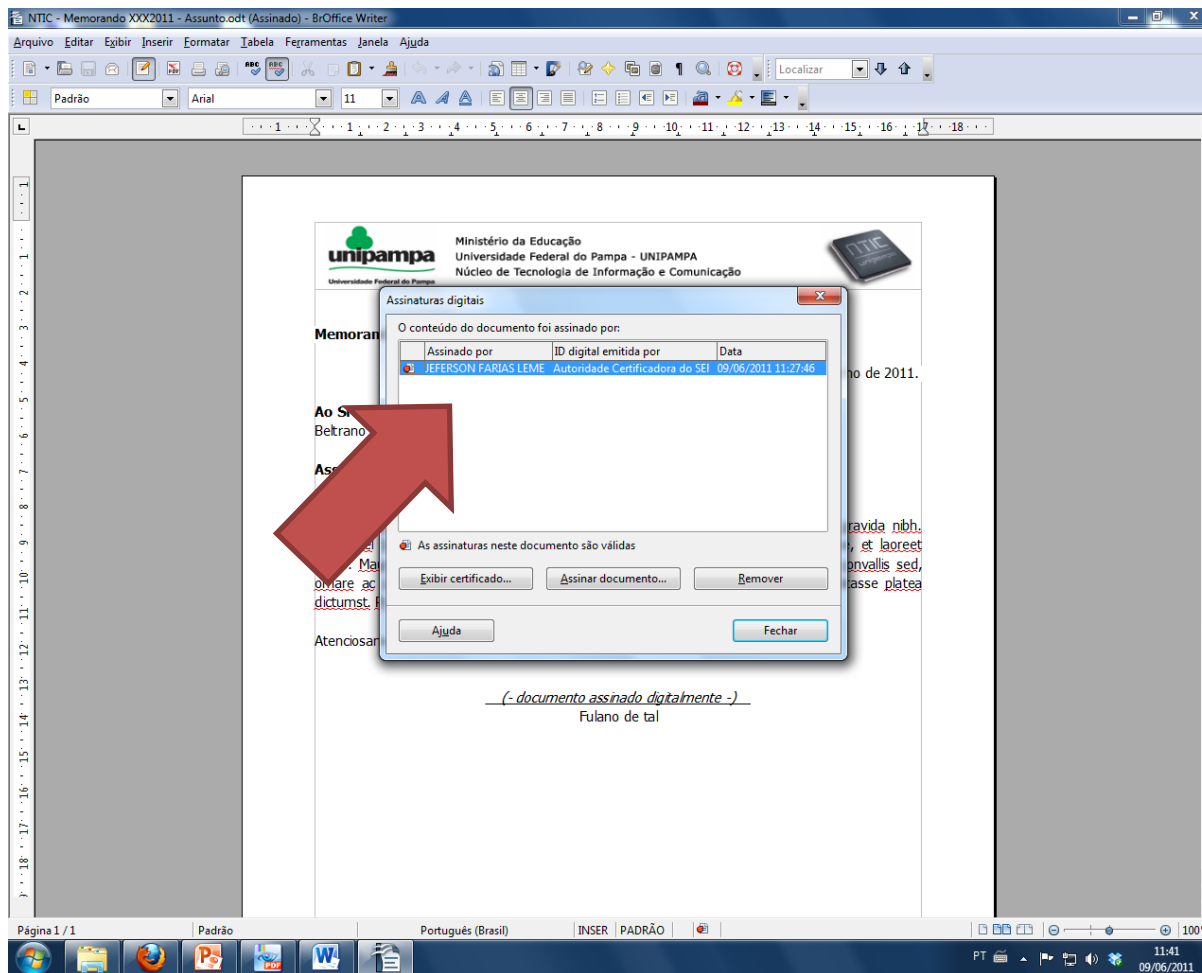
NTIC - Memorando XXX2011 - Assunto.odt (Assinado) - BrOffice Writer

Arquivo Editar Exibir Inserir Formatar Tabela Ferramentas Janela Ajuda

Localizar

Padrão Arial 11

Ministério da Educação
Universidade Federal do Pampa - UNIPAMPA
Núcleo de Tecnologia de Informação e Comunicação

unipampa
Universidade Federal do Pampa

NTIC

Memoran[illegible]

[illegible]ho de 2011.

Ao S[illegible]
Beltrano

Ass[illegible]

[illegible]ravida nibh. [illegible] e, et laoreet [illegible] Ma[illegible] onvallis sed, ornare ac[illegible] asse platea dictumst. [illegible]

Atenciosa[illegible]

(- documento assinado digitalmente -)
Fulano de tal

Assinaturas digitais

O conteúdo do documento foi assinado por:

| Assinado por | ID digital emitida por | Data |
|---|---|---|
| JEFERSON FARIAS LEME | Autoridade Certificadora do SEI | 09/06/2011 11:27:46 |

As assinaturas neste documento são válidas

Exibir certificado... Assinar documento... Remover

Ajuda Fechar

Página 1 / 1 Padrão Português (Brasil) INSER PADRÃO 100%

PT 11:41 09/06/2011